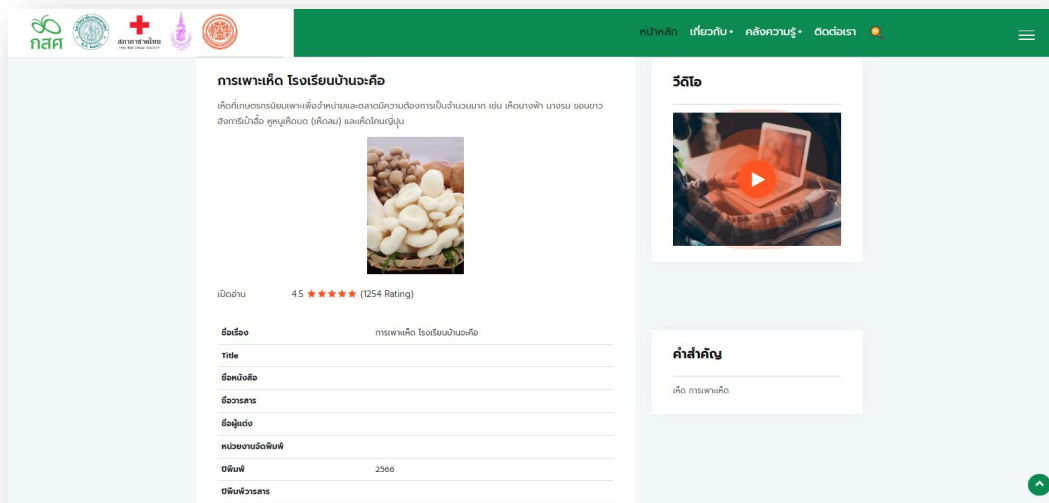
กสศ

สภากาชาดไทย

หน้าหลัก เกี่ยวกับ • คลังความรู้ • ติดต่อเรา

การเพาะเห็ด โรงเรียนบ้านจะคือ

เห็ดที่เกษตรกรนิยมเพาะเพื่อจำหน่ายและตลาดมีความต้องการเป็นจำนวนมาก เช่น เห็ดนางฟ้า นางรม ขอนขาว ฮังการีเป๋าฮื้อ หูหนูเห็ดบด (เห็ดลม) และเห็ดโคนญี่ปุ่น

เปิดอ่าน 4.5 ★★★★★ (1254 Rating)

| ชื่อเรื่อง | การเพาะเห็ด โรงเรียนบ้านจะคือ |
|---|---|
| Title | |
| ชื่อหนังสือ | |
| ชื่อวารสาร | |
| ชื่อผู้แต่ง | |
| หน่วยงานจัดพิมพ์ | |
| ปีพิมพ์ | 2566 |
| ปีพิมพ์วารสาร | |

วีดีโอ

คำสำคัญ

เห็ด การเพาะเห็ด